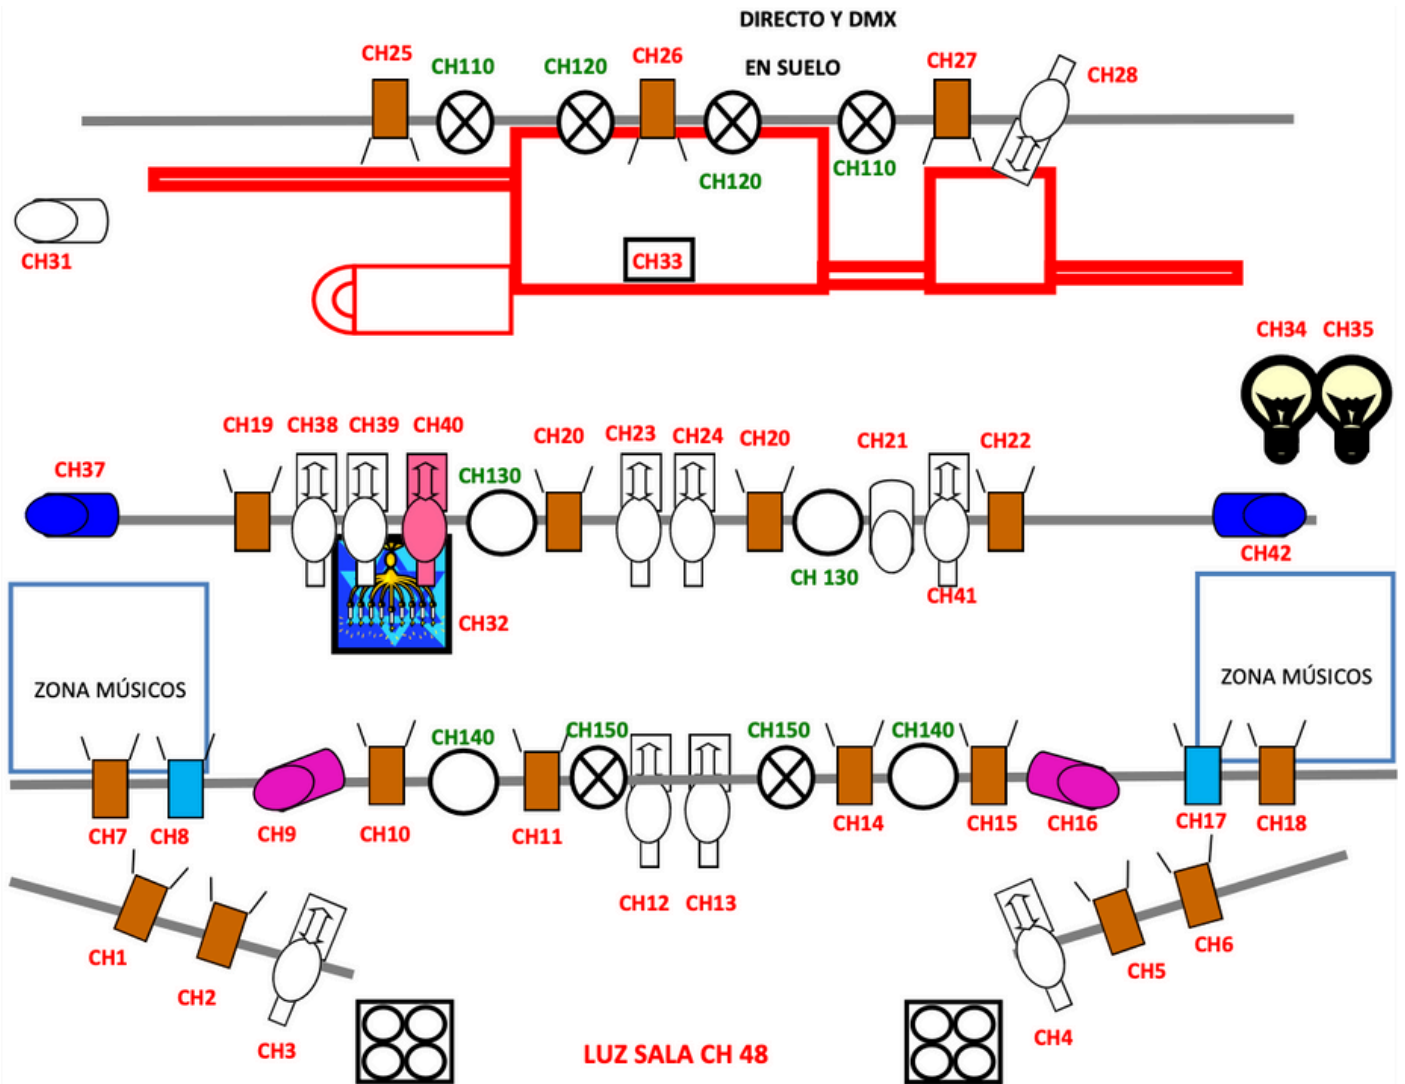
DIRECTO Y DMX

CH25 CH110 CH120 CH26 EN SUELO CH27 CH28

CH120 CH110

CH31

CH33

CH34 CH35

CH37 CH19 CH38 CH39 CH40 CH130 CH20 CH23 CH24 CH20 CH21 CH22

CH 130 CH41 CH42

CH32

ZONA MÚSICOS

ZONA MÚSICOS

CH140 CH150 CH150 CH140

CH7 CH8 CH9 CH10 CH11 CH12 CH13 CH14 CH15 CH16 CH17 CH18

CH1 CH2 CH3

CH5 CH6 CH4

LUZ SALA CH 48